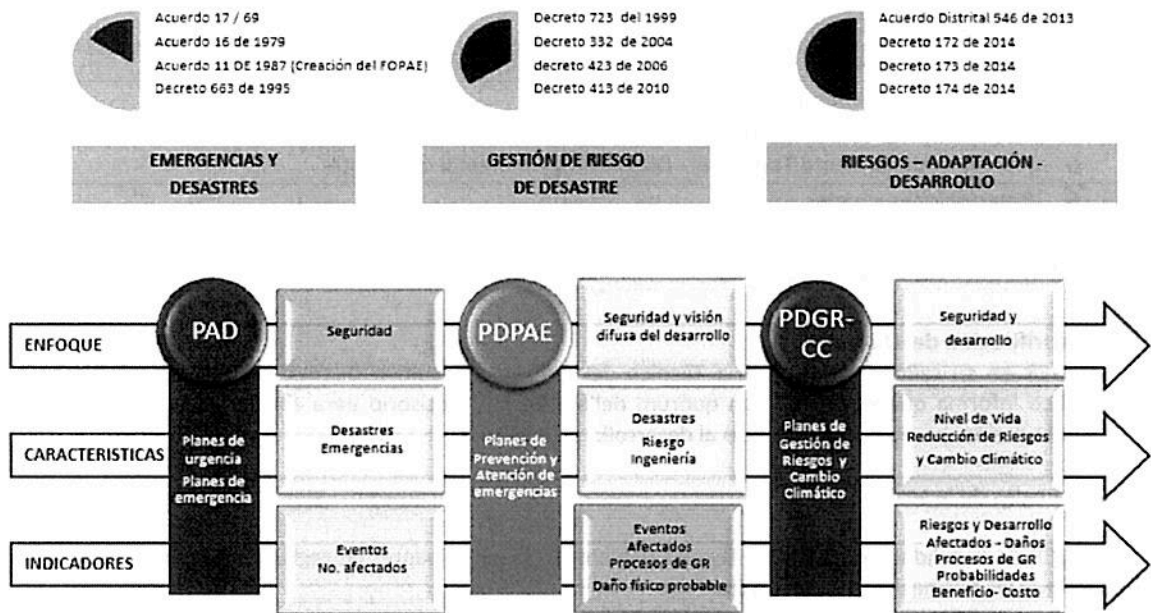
Acuerdo 17 / 69
Acuerdo 16 de 1979
Acuerdo 11 DE 1987 (Creación del FOPAE)
Decreto 663 de 1995

Decreto 723 del 1999
Decreto 332 de 2004
decreto 423 de 2006
Decreto 413 de 2010

Acuerdo Distrital 546 de 2013
Decreto 172 de 2014
Decreto 173 de 2014
Decreto 174 de 2014

EMERGENCIAS Y DESASTRES

GESTIÓN DE RIESGO DE DESASTRE

RIESGOS – ADAPTACIÓN - DESARROLLO

ENFOQUE

CARACTERISTICAS

INDICADORES

PAD

Planes de urgencia
Planes de emergencia

Seguridad

Desastres
Emergencias

Eventos
No. afectados

PDPAE

Planes de Prevención y Atención de emergencias

Seguridad y visión difusa del desarrollo

Desastres
Riesgo
Ingeniería

Eventos
Afectados
Procesos de GR
Daño físico probable

PDGR-CC

Planes de Gestión de Riesgos y Cambio Climático

Seguridad y desarrollo

Nivel de Vida
Reducción de Riesgos y Cambio Climático

Riesgos y Desarrollo
Afectados - Daños
Procesos de GR
Probabilidades
Beneficio- Costo